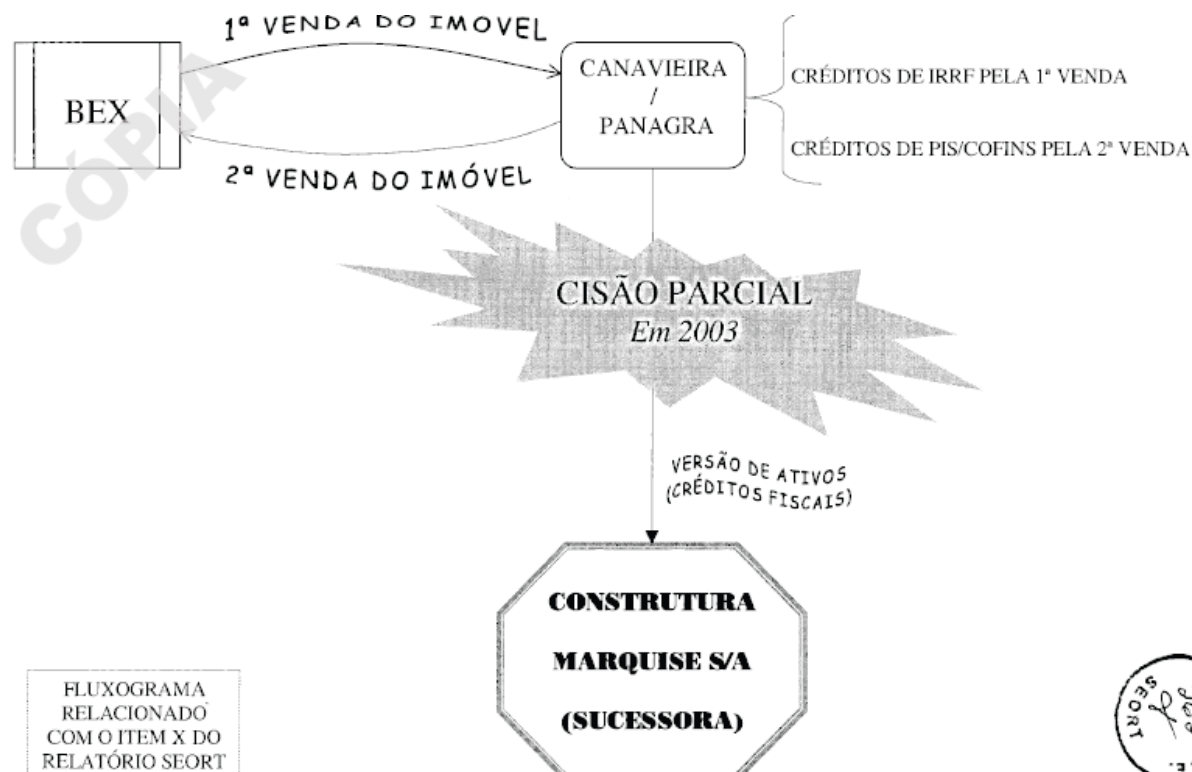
CÓPIA

BEX

1ª VENDA DO IMOVEL

2ª VENDA DO IMÓVEL

CANAVIEIRA / PANAGRA

CRÉDITOS DE IRRF PELA 1ª VENDA

CRÉDITOS DE PIS/COFINS PELA 2ª VENDA

CISÃO PARCIAL
Em 2003

VERSÃO DE ATIVOS (CRÉDITOS FISCAIS)

CONSTRUTURA MARQUISE S/A (SUCESSORA)

FLUXOGRAMA RELACIONADO COM O ITEM X DO RELATÓRIO SEORT

SEORT
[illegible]